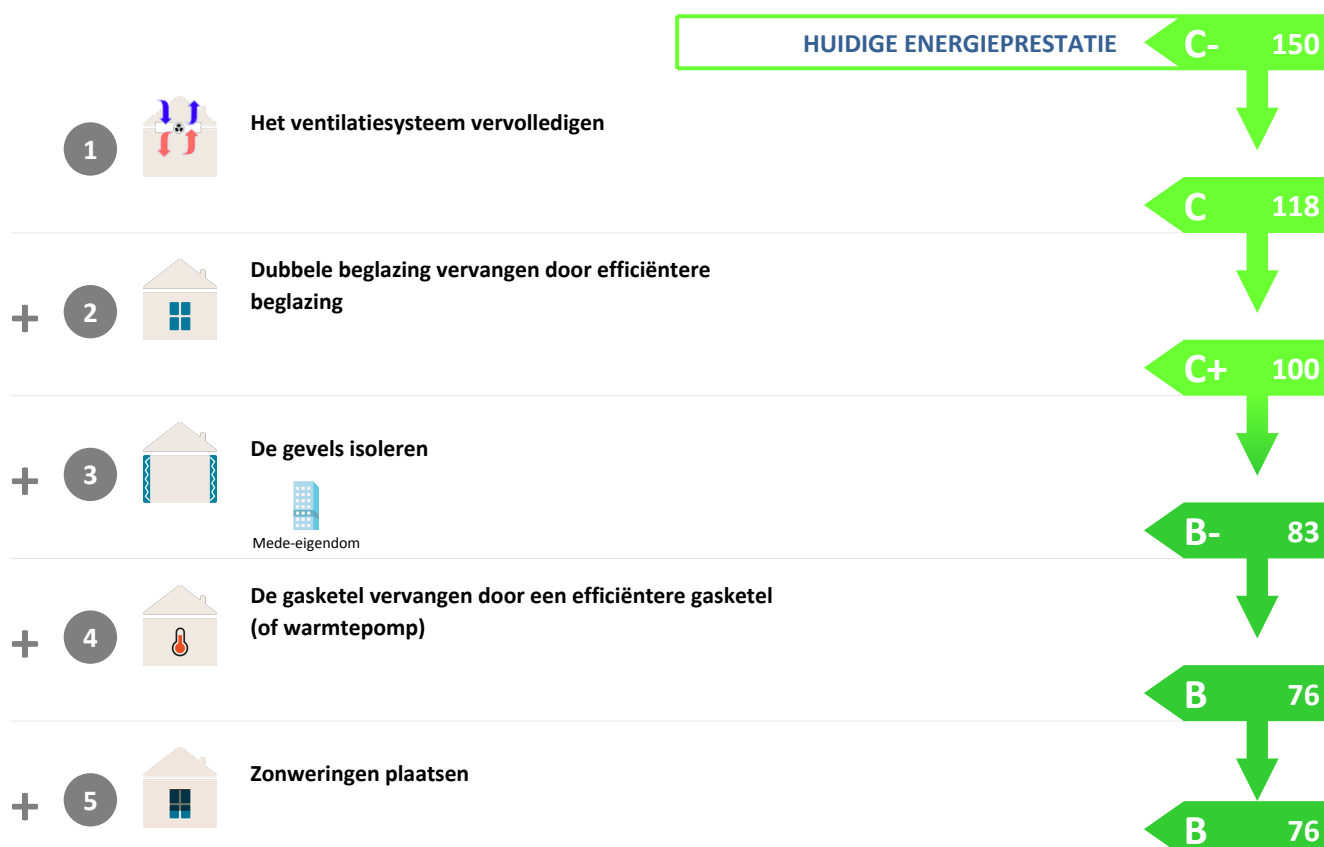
HUIDIGE ENERGIEPRESTATIE C- 150

1 Het ventilatiesysteem vervolledigen

C 118

+ 2 Dubbele beglazing vervangen door efficiëntere beglazing

C+ 100

+ 3 De gevels isoleren

Mede-eigendom

B- 83

+ 4 De gasketel vervangen door een efficiëntere gasketel (of warmtepomp)

B 76

+ 5 Zonweringen plaatsen

B 76